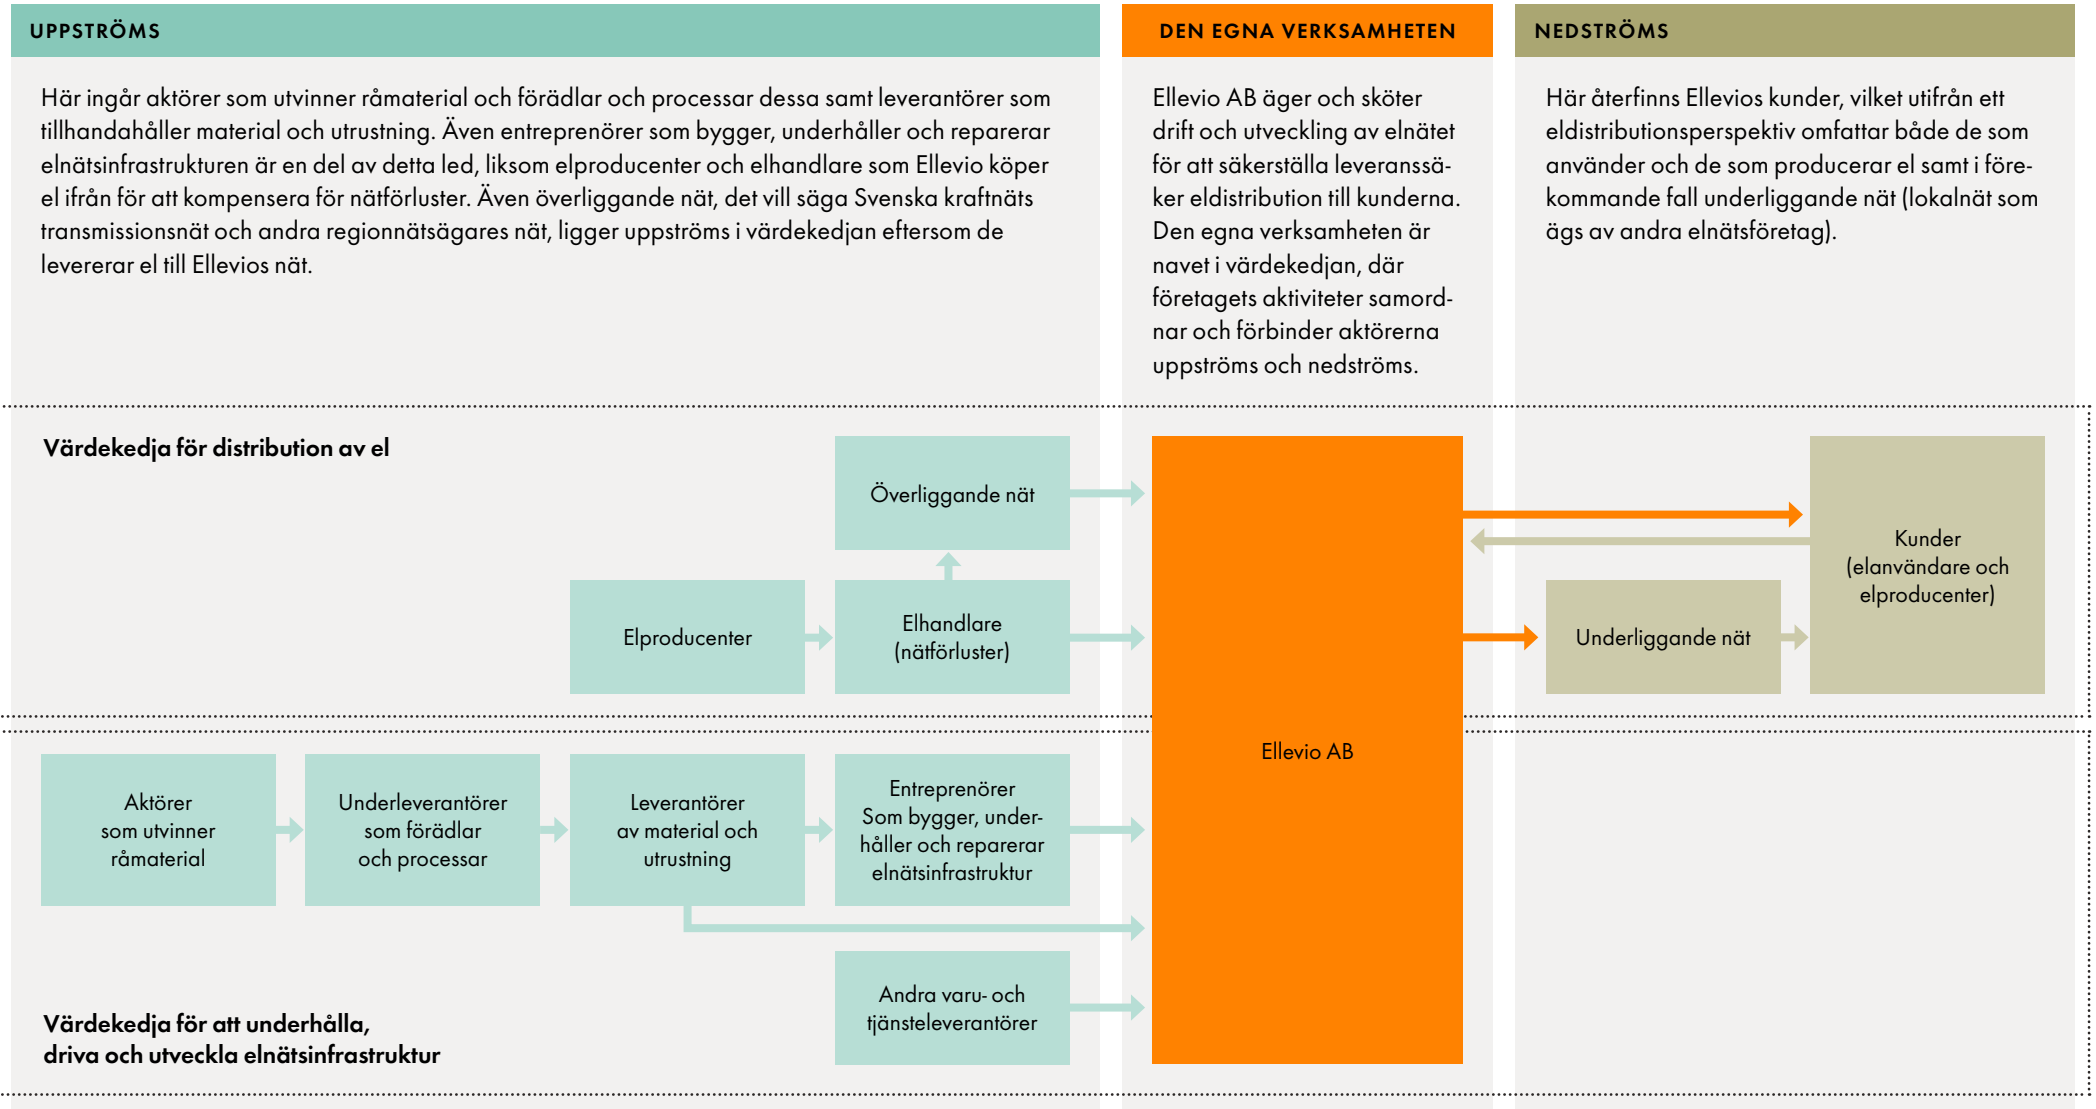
UPPSTRÖMS

Här ingår aktörer som utvinner råmaterial och förädlar och processar dessa samt leverantörer som tillhandahåller material och utrustning. Även entreprenörer som bygger, underhåller och reparerar elnätsinfrastrukturen är en del av detta led, liksom elproducenter och elhandlare som Ellevio köper el ifrån för att kompensera för nätförluster. Även överliggande nät, det vill säga Svenska kraftnäts transmissionsnät och andra regionnätsägares nät, ligger uppströms i värdekedjan eftersom de levererar el till Ellevios nät.

DEN EGNA VERKSAMHETEN

Ellevio AB äger och sköter drift och utveckling av elnätet för att säkerställa leveranssäker eldistribution till kunderna. Den egna verksamheten är navet i värdekedjan, där företagets aktiviteter samordnar och förbinder aktörerna uppströms och nedströms.

NEDSTRÖMS

Här återfinns Ellevios kunder, vilket utifrån ett eldistributionsperspektiv omfattar både de som använder och de som producerar el samt i förekommande fall underliggande nät (lokalnät som ägs av andra elnätsföretag).

Värdekedja för distribution av el

Överliggande nät

Elproducenter

Elhandlare (nätförluster)

Ellevio AB

Kunder (elanvändare och elproducenter)

Underliggande nät

Aktörer som utvinner råmaterial

Underleverantörer som förädlar och processar

Leverantörer av material och utrustning

Entreprenörer Som bygger, underhåller och reparerar elnätsinfrastruktur

Andra varu- och tjänsteleverantörer

Värdekedja för att underhålla, driva och utveckla elnätsinfrastruktur